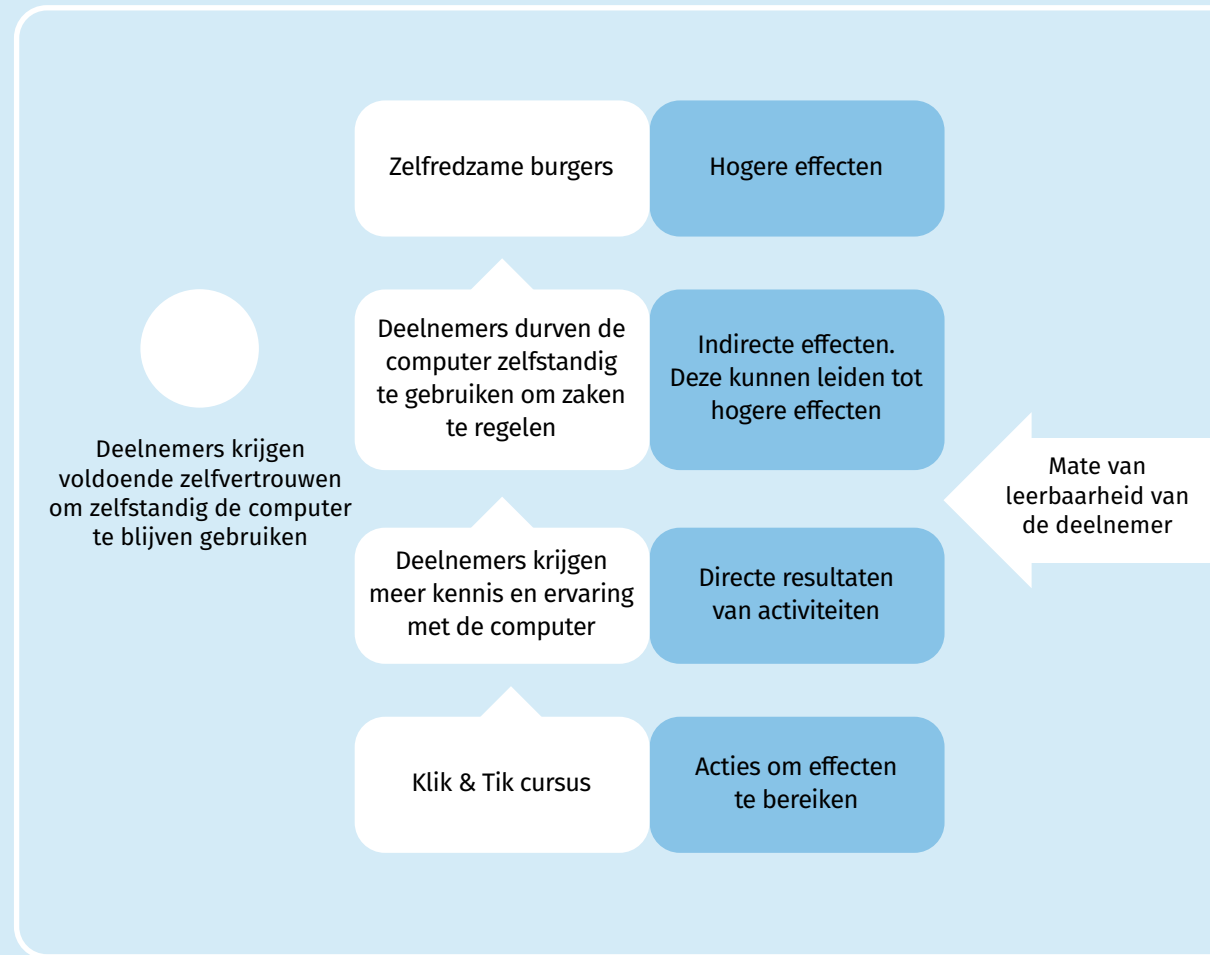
Zelfredzame burgers

Hogere effecten

Deelnemers durven de computer zelfstandig te gebruiken om zaken te regelen

Indirecte effecten. Deze kunnen leiden tot hogere effecten

Deelnemers krijgen voldoende zelfvertrouwen om zelfstandig de computer te blijven gebruiken

Mate van leerbaarheid van de deelnemer

Deelnemers krijgen meer kennis en ervaring met de computer

Directe resultaten van activiteiten

Klik & Tik cursus

Acties om effecten te bereiken